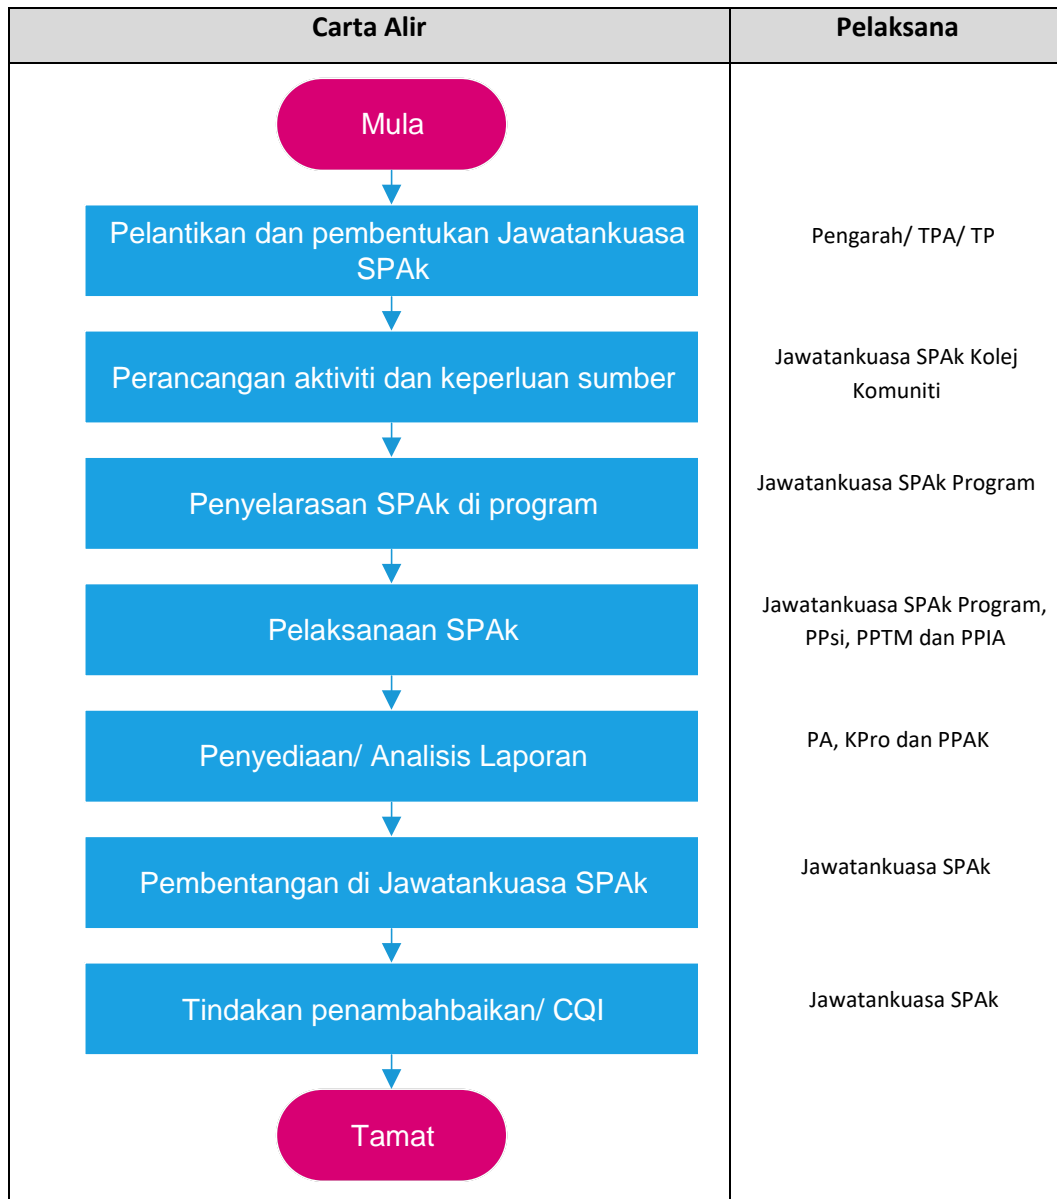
| Carta Alir | Pelaksana |
|---|---|
| Mula | |
| Pelantikan dan pembentukan Jawatankuasa SPAk | Pengarah/ TPA/ TP |
| Perancangan aktiviti dan keperluan sumber | Jawatankuasa SPAk Kolej Komuniti |
| Penyelarasan SPAk di program | Jawatankuasa SPAk Program |
| Pelaksanaan SPAk | Jawatankuasa SPAk Program, PPsi, PPTM dan PPIA |
| Penyediaan/ Analisis Laporan | PA, KPro dan PPAK |
| Pembentangan di Jawatankuasa SPAk | Jawatankuasa SPAk |
| Tindakan penambahbaikan/ CQI | Jawatankuasa SPAk |
| Tamat | |